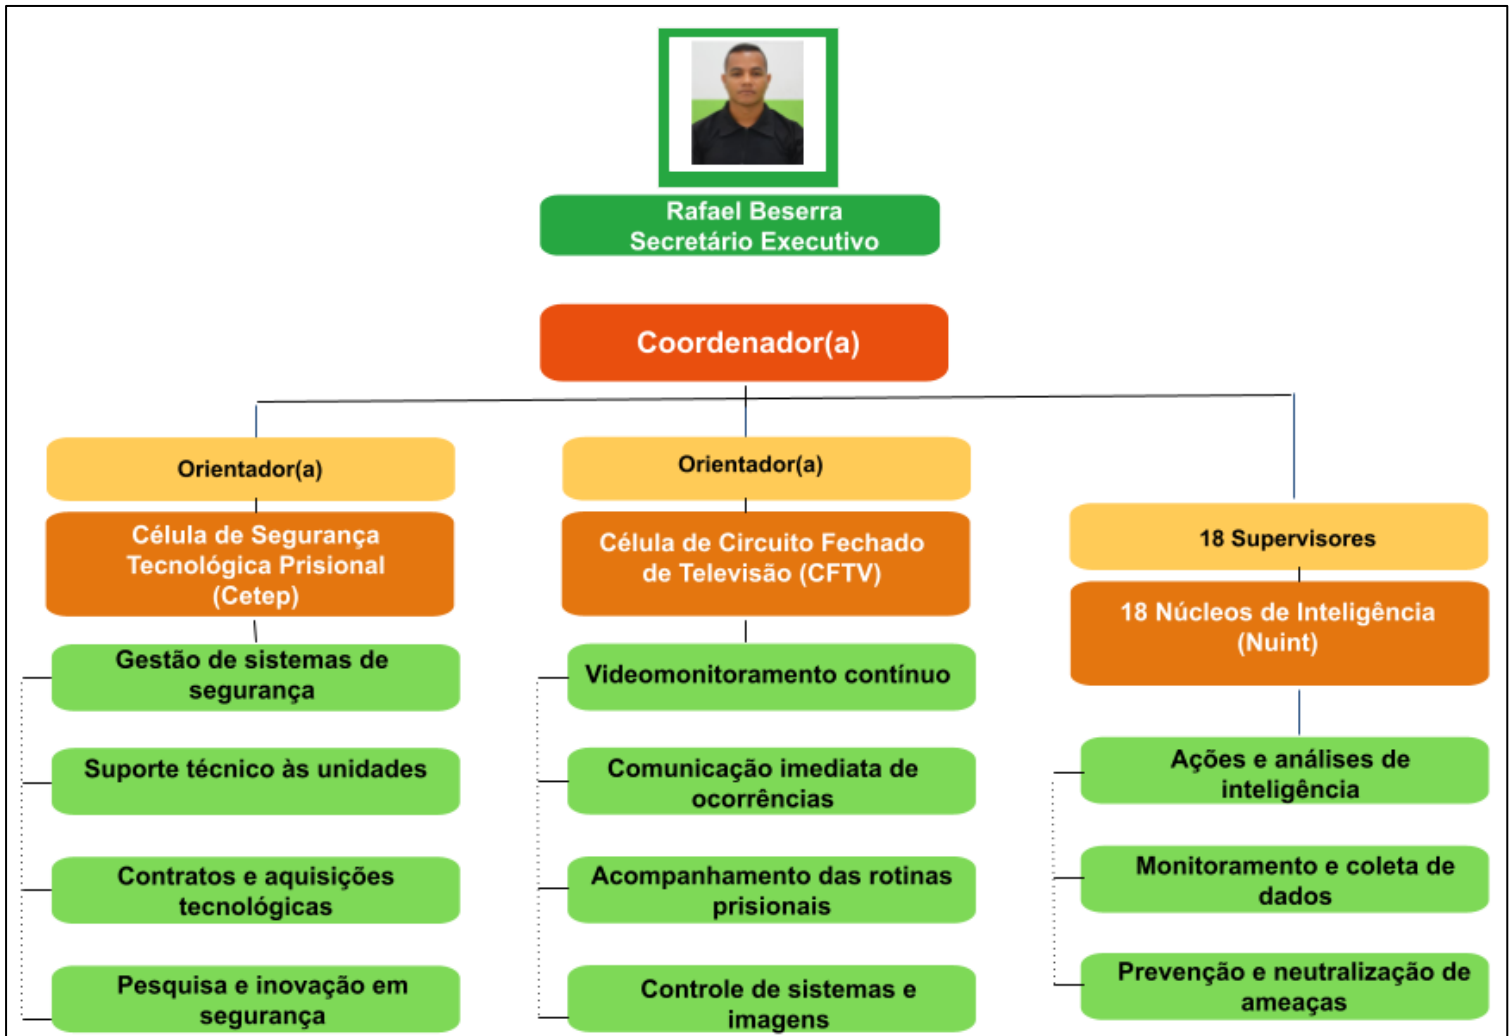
Rafael Beserra
Secretário Executivo

Coordenador(a)

Orientador(a)

Célula de Segurança Tecnológica Prisional (Cetep)

Gestão de sistemas de segurança

Suporte técnico às unidades

Contratos e aquisições tecnológicas

Pesquisa e inovação em segurança

Orientador(a)

Célula de Circuito Fechado de Televisão (CFTV)

Videomonitoramento contínuo

Comunicação imediata de ocorrências

Acompanhamento das rotinas prisionais

Controle de sistemas e imagens

18 Supervisores

18 Núcleos de Inteligência (Nuint)

Ações e análises de inteligência

Monitoramento e coleta de dados

Prevenção e neutralização de ameaças